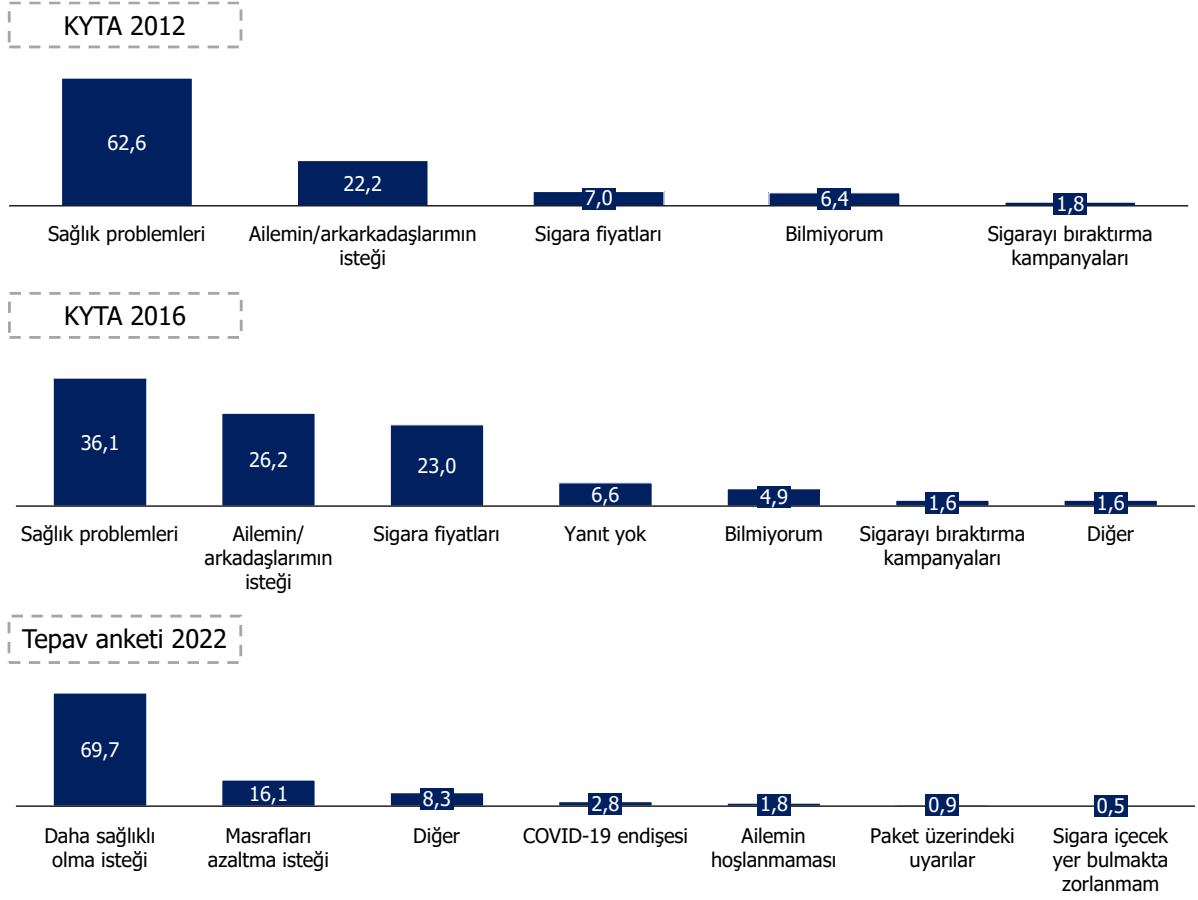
KYTA 2012

62,6
22,2
7,0
6,4
1,8

Sağlık problemleri
Ailemin/arkarkadaşlarımın isteği
Sigara fiyatları
Bilmiyorum
Sigarayı bıraktırma kampanyaları

KYTA 2016

36,1
26,2
23,0
6,6
4,9
1,6
1,6

Sağlık problemleri
Ailemin/ arkadaşlarımın isteği
Sigara fiyatları
Yanıt yok
Bilmiyorum
Sigarayı bıraktırma kampanyaları
Diğer

Tepav anketi 2022

69,7
16,1
8,3
2,8
1,8
0,9
0,5

Daha sağlıklı olma isteği
Masrafları azaltma isteği
Diğer
COVID-19 endişesi
Ailemin hoşlanmaması
Paket üzerindeki uyarılar
Sigara içecek yer bulmakta zorlanmam